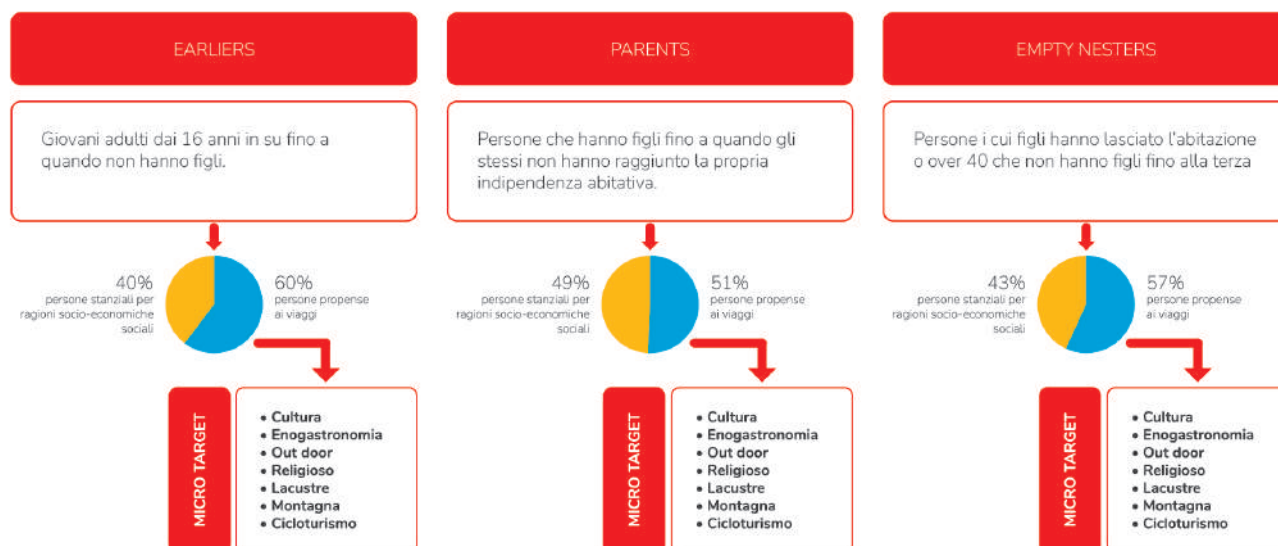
EARLIERS

Giovani adulti dai 16 anni in su fino a quando non hanno figli.

40%
persone stanziali per ragioni socio-economiche sociali

60%
persone propense ai viaggi

MICRO TARGET

• Cultura
• Enogastronomia
• Out door
• Religioso
• Lacustre
• Montagna
• Cicloturismo

PARENTS

Persone che hanno figli fino a quando gli stessi non hanno raggiunto la propria indipendenza abitativa.

49%
persone stanziali per ragioni socio-economiche sociali

51%
persone propense ai viaggi

MICRO TARGET

• Cultura
• Enogastronomia
• Out door
• Religioso
• Lacustre
• Montagna
• Cicloturismo

EMPTY NESTERS

Persone i cui figli hanno lasciato l'abitazione o over 40 che non hanno figli fino alla terza

43%
persone stanziali per ragioni socio-economiche sociali

57%
persone propense ai viaggi

MICRO TARGET

• Cultura
• Enogastronomia
• Out door
• Religioso
• Lacustre
• Montagna
• Cicloturismo